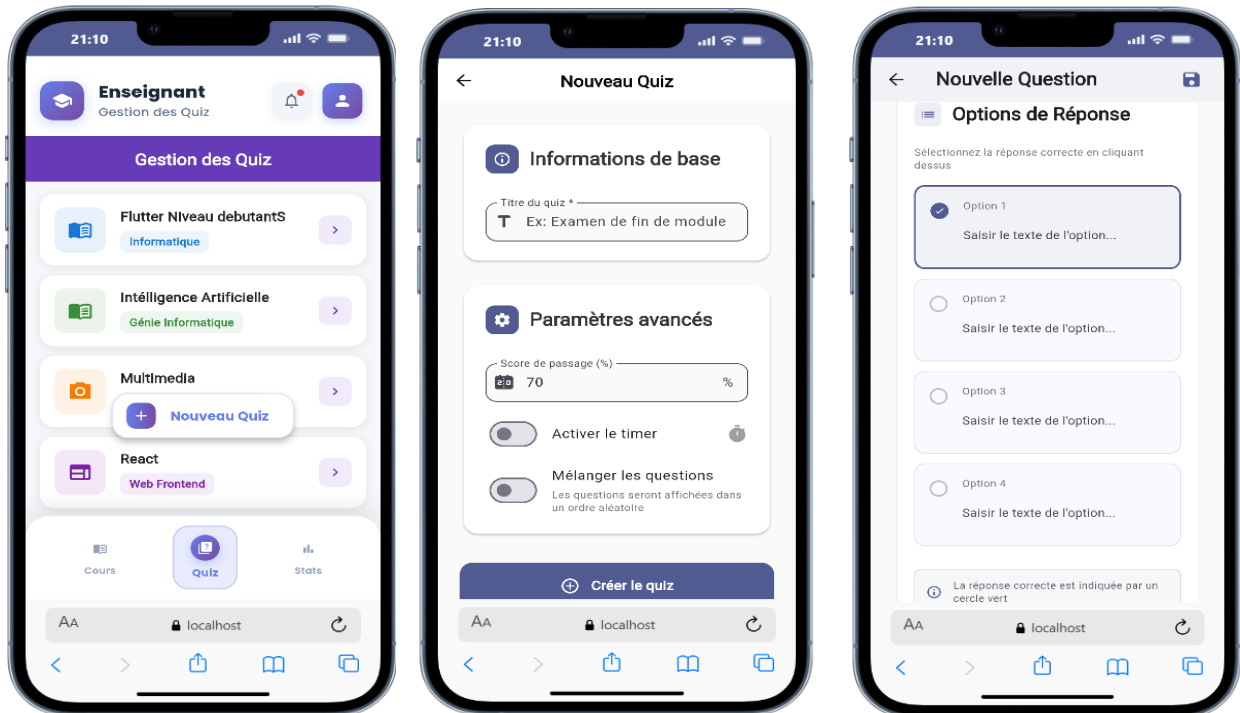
21:10

Enseignant
Gestion des Quiz

Gestion des Quiz

Flutter Niveau debutantS
Informatique

Intélligence Artificielle
Génie Informatique

Multimedia

Nouveau Quiz

React
Web Frontend

Cours
Quiz
Stats

AA localhost

21:10

Nouveau Quiz

Informations de base

Titre du quiz *
Ex: Examen de fin de module

Paramètres avancés

Score de passage (%)
70 %

Activer le timer

Mélanger les questions
Les questions seront affichées dans un ordre aléatoire

Créer le quiz

AA localhost

21:10

Nouvelle Question

Options de Réponse

Sélectionnez la réponse correcte en cliquant dessus

Option 1
Saisir le texte de l'option...

Option 2
Saisir le texte de l'option...

Option 3
Saisir le texte de l'option...

Option 4
Saisir le texte de l'option...

La réponse correcte est indiquée par un cercle vert

AA localhost